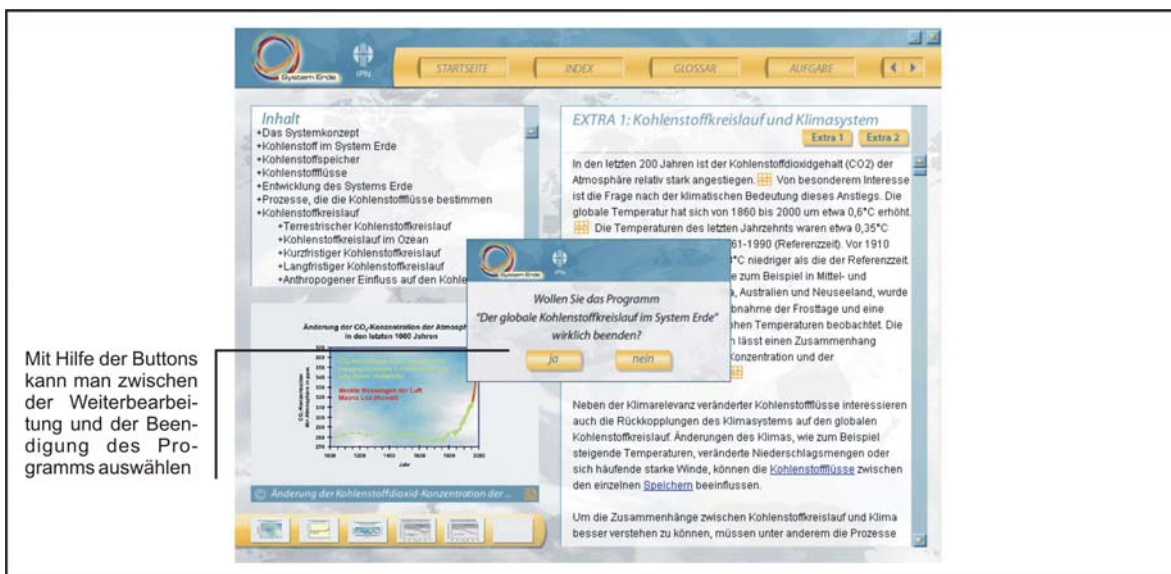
System Erde IPN

STARTSEITE INDEX GLOSSAR AUFGABE

Inhalt
+Das Systemkonzept
+Kohlenstoff im System Erde
+Kohlenstoffspeicher
+Kohlenstoffflüsse
+Entwicklung des Systems Erde
+Prozesse, die die Kohlenstoffflüsse bestimmen
+Kohlenstoffkreislauf
+Terrestrischer Kohlenstoffkreislauf
+Kohlenstoffkreislauf im Ozean
+Kurzfristiger Kohlenstoffkreislauf
+Langfristiger Kohlenstoffkreislauf
+Anthropogener Einfluss auf den Kohle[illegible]

Änderung der $CO_2$-Konzentration der Atmosph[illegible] in den letzten 1000 Jahren

Messungen der Luft Mauna Loa (Hawaii)

Jahr

Änderung der Kohlenstoffdioxid-Konzentration der ...

EXTRA 1: Kohlenstoffkreislauf und Klimasystem

Extra 1 Extra 2

In den letzten 200 Jahren ist der Kohlenstoffdioxidgehalt (CO2) der Atmosphäre relativ stark angestiegen. Von besonderem Interesse ist die Frage nach der klimatischen Bedeutung dieses Anstiegs. Die globale Temperatur hat sich von 1860 bis 2000 um etwa 0,6°C erhöht. Die Temperaturen des letzten Jahrzehnts waren etwa 0,35°C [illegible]61-1990 (Referenzzeit). Vor 1910 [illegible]°C niedriger als die der Referenzzeit. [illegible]e zum Beispiel in Mittel- und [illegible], Australien und Neuseeland, wurde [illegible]bnahme der Frosttage und eine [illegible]hen Temperaturen beobachtet. Die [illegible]n lässt einen Zusammenhang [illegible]Konzentration und der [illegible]

Neben der Klimarelevanz veränderter Kohlenstoffflüsse interessieren auch die Rückkopplungen des Klimasystems auf den globalen Kohlenstoffkreislauf. Änderungen des Klimas, wie zum Beispiel steigende Temperaturen, veränderte Niederschlagsmengen oder sich häufende starke Winde, können die Kohlenstoffflüsse zwischen den einzelnen Speichern beeinflussen.

Um die Zusammenhänge zwischen Kohlenstoffkreislauf und Klima besser verstehen zu können, müssen unter anderem die Prozesse

Wollen Sie das Programm "Der globale Kohlenstoffkreislauf im System Erde" wirklich beenden?

ja nein

Mit Hilfe der Buttons kann man zwischen der Weiterbearbeitung und der Beendigung des Programms auswählen